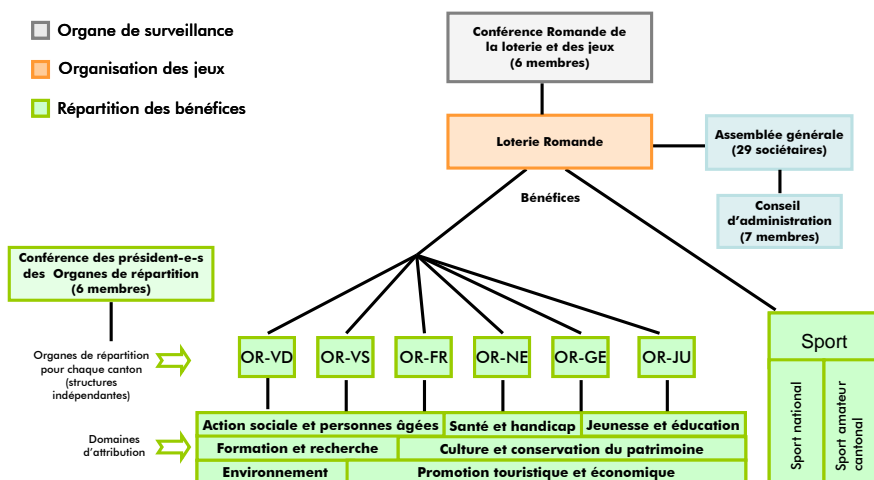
Organe de surveillance

Organisation des jeux

Répartition des bénéfices

Conférence Romande de la loterie et des jeux (6 membres)

Loterie Romande

Assemblée générale (29 sociétaires)

Conseil d'administration (7 membres)

Bénéfices

Conférence des président-e-s des Organes de répartition (6 membres)

Organes de répartition pour chaque canton (structures indépendantes)

OR-VD

OR-VS

OR-FR

OR-NE

OR-GE

OR-JU

Sport

Sport national

Sport amateur cantonal

Domaines d'attribution

Action sociale et personnes âgées

Santé et handicap

Jeunesse et éducation

Formation et recherche

Culture et conservation du patrimoine

Environnement

Promotion touristique et économique